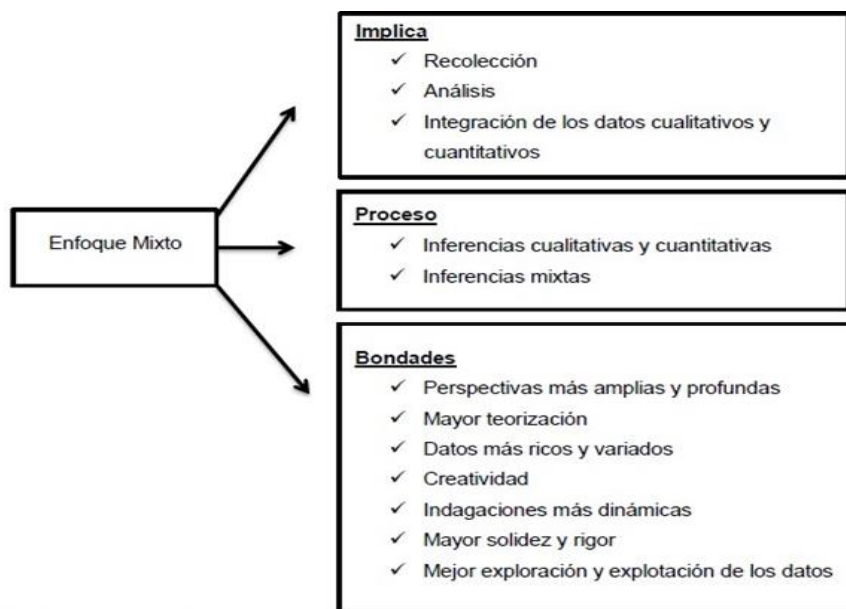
Enfoque Mixto

Implica
✓ Recolección
✓ Análisis
✓ Integración de los datos cualitativos y cuantitativos

Proceso
✓ Inferencias cualitativas y cuantitativas
✓ Inferencias mixtas

Bondades
✓ Perspectivas más amplias y profundas
✓ Mayor teorización
✓ Datos más ricos y variados
✓ Creatividad
✓ Indagaciones más dinámicas
✓ Mayor solidez y rigor
✓ Mejor exploración y explotación de los datos